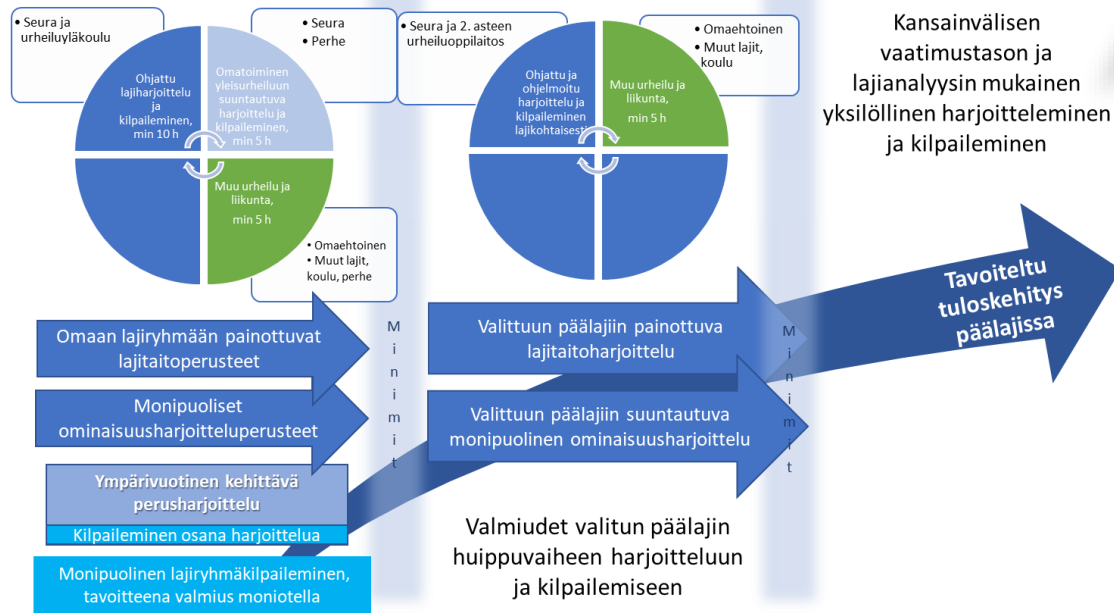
• Seura ja urheiluyläkoulu

Ohjattu lajiharjoittelu ja kilpaileminen, min 10 h

• Seura
• Perhe

Omatoiminen yleisurheiluun suuntautuva harjoittelu ja kilpaileminen, min 5 h

Muu urheilu ja liikunta, min 5 h

• Omaehtoinen
• Muut lajit, koulu, perhe

• Seura ja 2. asteen urheiluoppilaitos

Ohjattu ja ohjelmoitu harjoittelu ja kilpaileminen lajikohtaisesti

• Omaehtoinen
• Muut lajit, koulu

Muu urheilu ja liikunta, min 5 h

Kansainvälisen vaatimustason ja lajianalyysin mukainen yksilöllinen harjoitteleminen ja kilpaileminen

Tavoiteltu tuloskehitys päälajissa

Omaan lajiryhmään painottuvat lajitaitoperusteet

Monipuoliset ominaisuusharjoitteluperusteet

Ympärivuotinen kehittävä perusharjoittelu

Kilpaileminen osana harjoittelua

Monipuolinen lajiryhmäkilpaileminen, tavoitteena valmius moniotella

Minimit

Valittuun päälajiin painottuva lajitaitoharjoittelu

Valittuun päälajiin suuntautuva monipuolinen ominaisuusharjoittelu

Minimit

Valmiudet valitun päälajin huippuvaiheen harjoitteluun ja kilpailemiseen